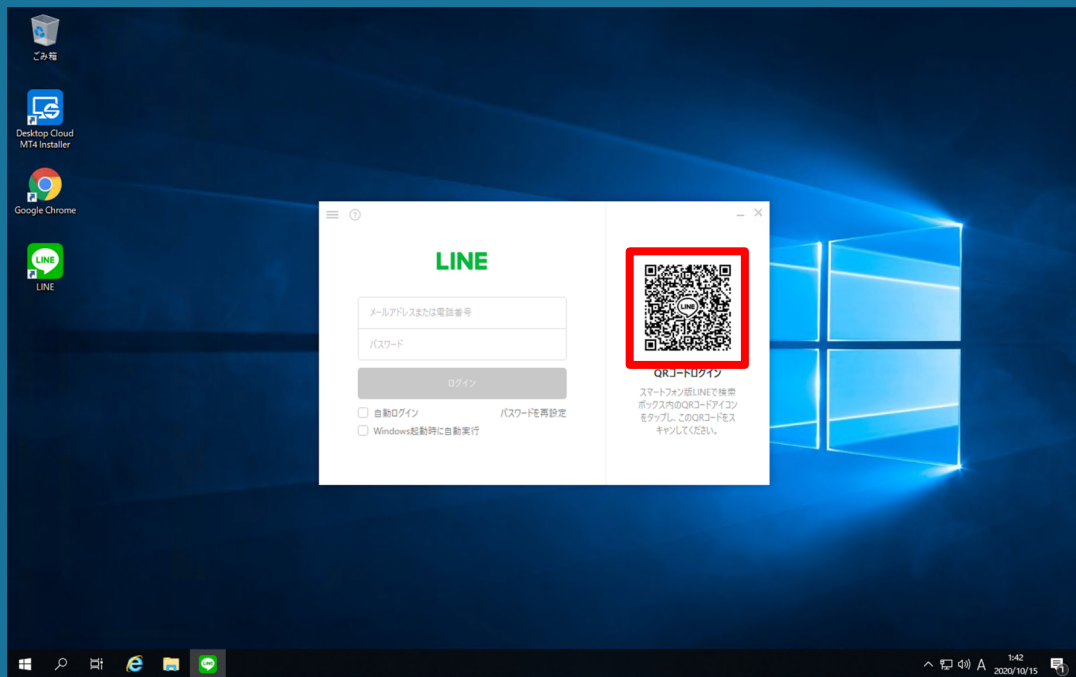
ごみ箱

Desktop Cloud MT4 Installer

Google Chrome

LINE

LINE

メールアドレスまたは電話番号

パスワード

ログイン

自動ログイン

パスワードを再設定

Windows起動時に自動実行

LINE

QRコードログイン

スマートフォン版LINEで検索ボックス内のQRコードアイコンをタップし、このQRコードをスキャンしてください。

A

1:42
2020/10/15